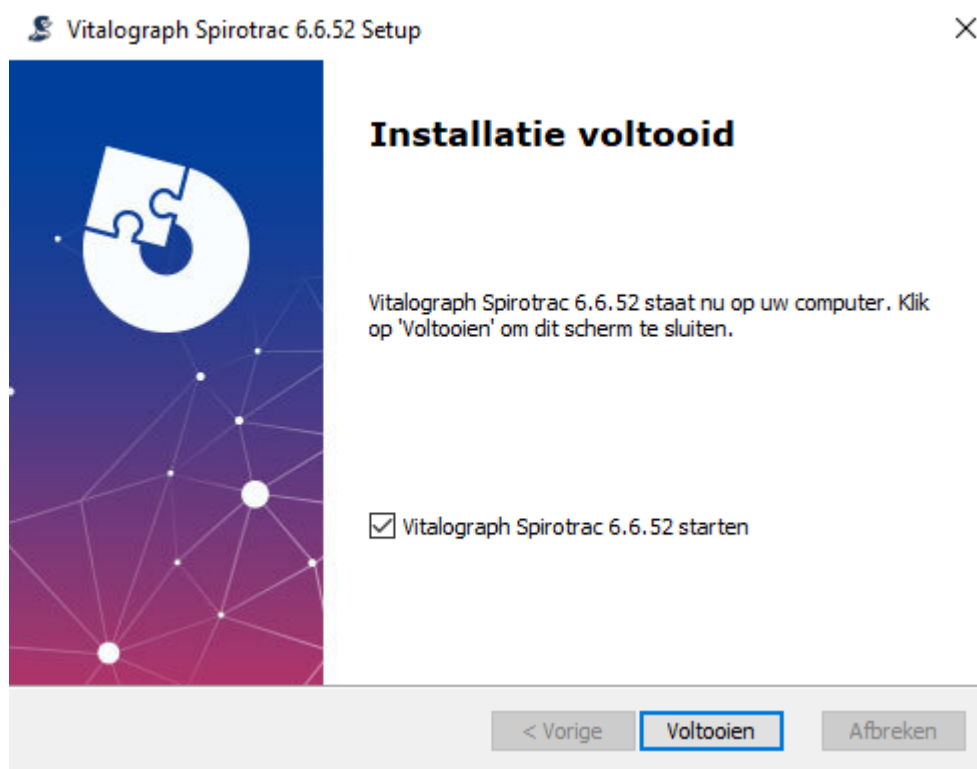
Vitalograph Spirotrac 6.6.52 Setup

×

Installatie voltooid

Vitalograph Spirotrac 6.6.52 staat nu op uw computer. Klik op 'Voltooien' om dit scherm te sluiten.

Vitalograph Spirotrac 6.6.52 starten

< Vorige

Voltooien

Afbreken